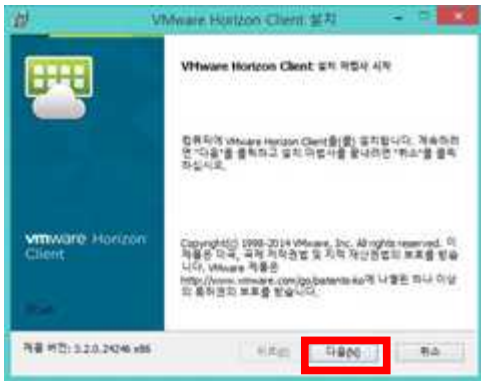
VMware Horizon Client 설치

VMware Horizon Client 설치 마법사 시작

컴퓨터에 VMware Horizon Client을(를) 설치합니다. 계속하려면 "다음"을 클릭하고 설치 마법사를 끝내려면 "취소"를 클릭하십시오.

vmware Horizon Client

Copyright(c) 1998-2014 VMware, Inc. All rights reserved. 이 제품은 미국, 국제 저작권법 및 지적 재산권법의 보호를 받습니다. VMware 제품은 http://www.vmware.com/go/patents-ko에 나열된 하나 이상의 특허권의 보호를 받습니다.

제품 버전: 3.2.0.2424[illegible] x86

이전(B)

다음(N)

취소